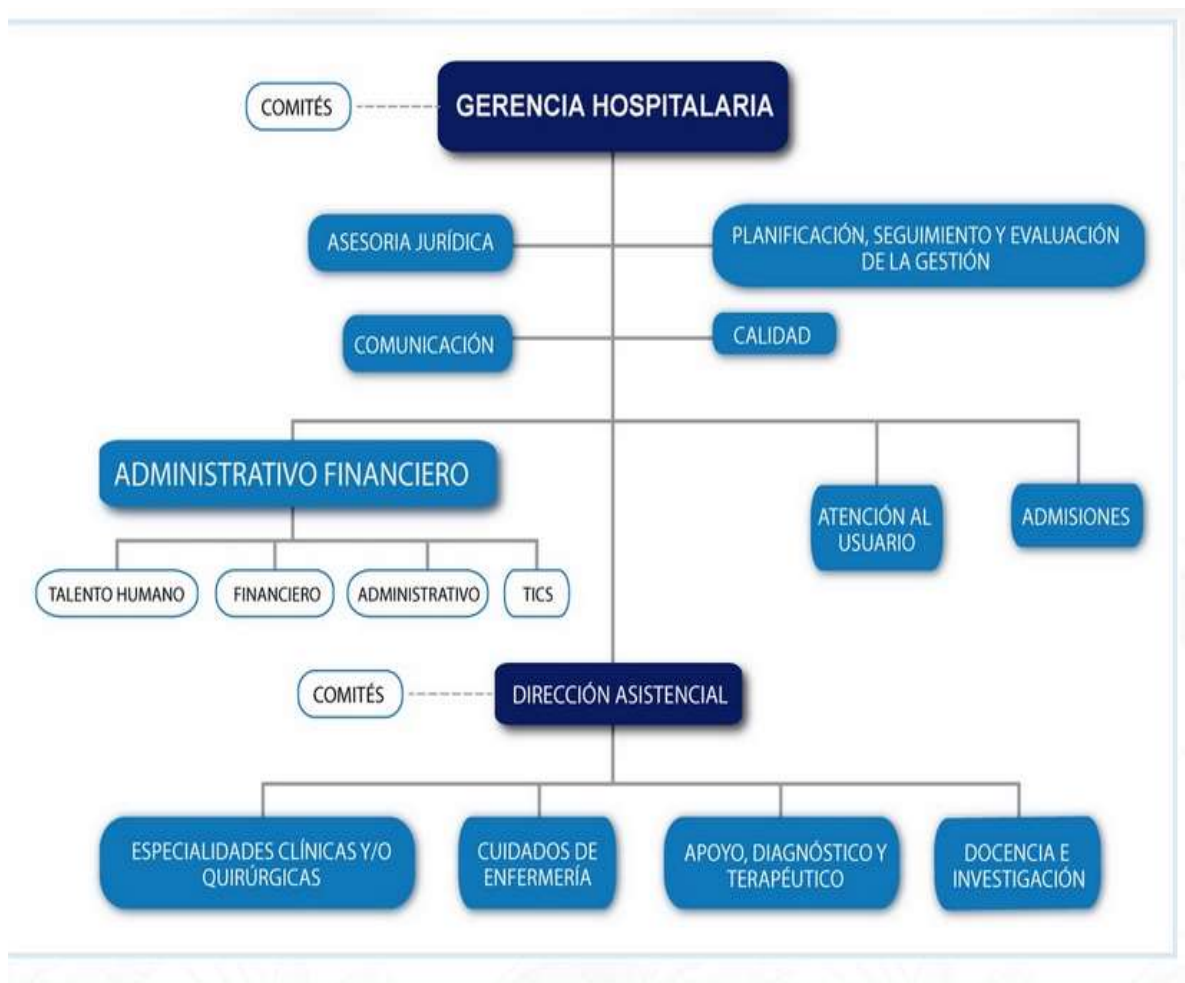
COMITÉS

GERENCIA HOSPITALARIA

ASESORIA JURÍDICA

PLANIFICACIÓN, SEGUIMIENTO Y EVALUACIÓN DE LA GESTIÓN

COMUNICACIÓN

CALIDAD

ADMINISTRATIVO FINANCIERO

ATENCIÓN AL USUARIO

ADMISIONES

TALENTO HUMANO

FINANCIERO

ADMINISTRATIVO

TICS

COMITÉS

DIRECCIÓN ASISTENCIAL

ESPECIALIDADES CLÍNICAS Y/O QUIRÚRGICAS

CUIDADOS DE ENFERMERÍA

APOYO, DIAGNÓSTICO Y TERAPÉUTICO

DOCENCIA E INVESTIGACIÓN